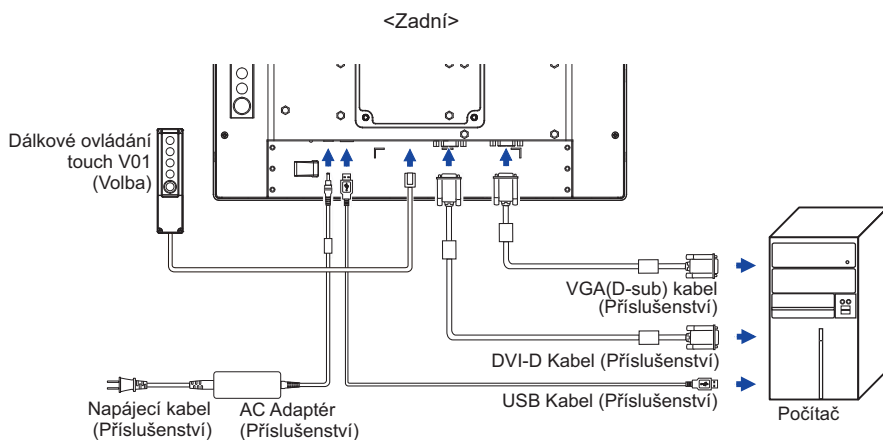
<Zadní>

Dálkové ovládání touch V01 (Volba)

VGA(D-sub) kabel (Příslušenství)

DVI-D Kabel (Příslušenství)

USB Kabel (Příslušenství)

Počítač

Napájecí kabel (Příslušenství)

AC Adaptér (Příslušenství)